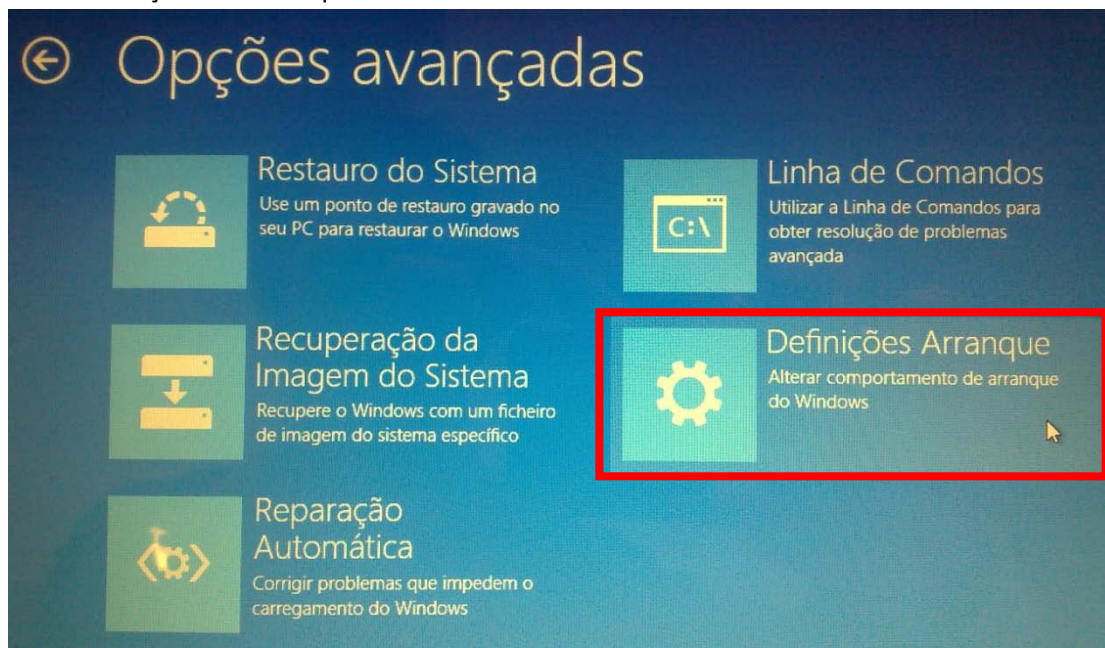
Opções avançadas

Restauro do Sistema
Use um ponto de restauro gravado no seu PC para restaurar o Windows

C:\
Linha de Comandos
Utilizar a Linha de Comandos para obter resolução de problemas avançada

Recuperação da Imagem do Sistema
Recupere o Windows com um ficheiro de imagem do sistema específico

Definições Arranque
Alterar comportamento de arranque do Windows

Reparação Automática
Corrigir problemas que impedem o carregamento do Windows